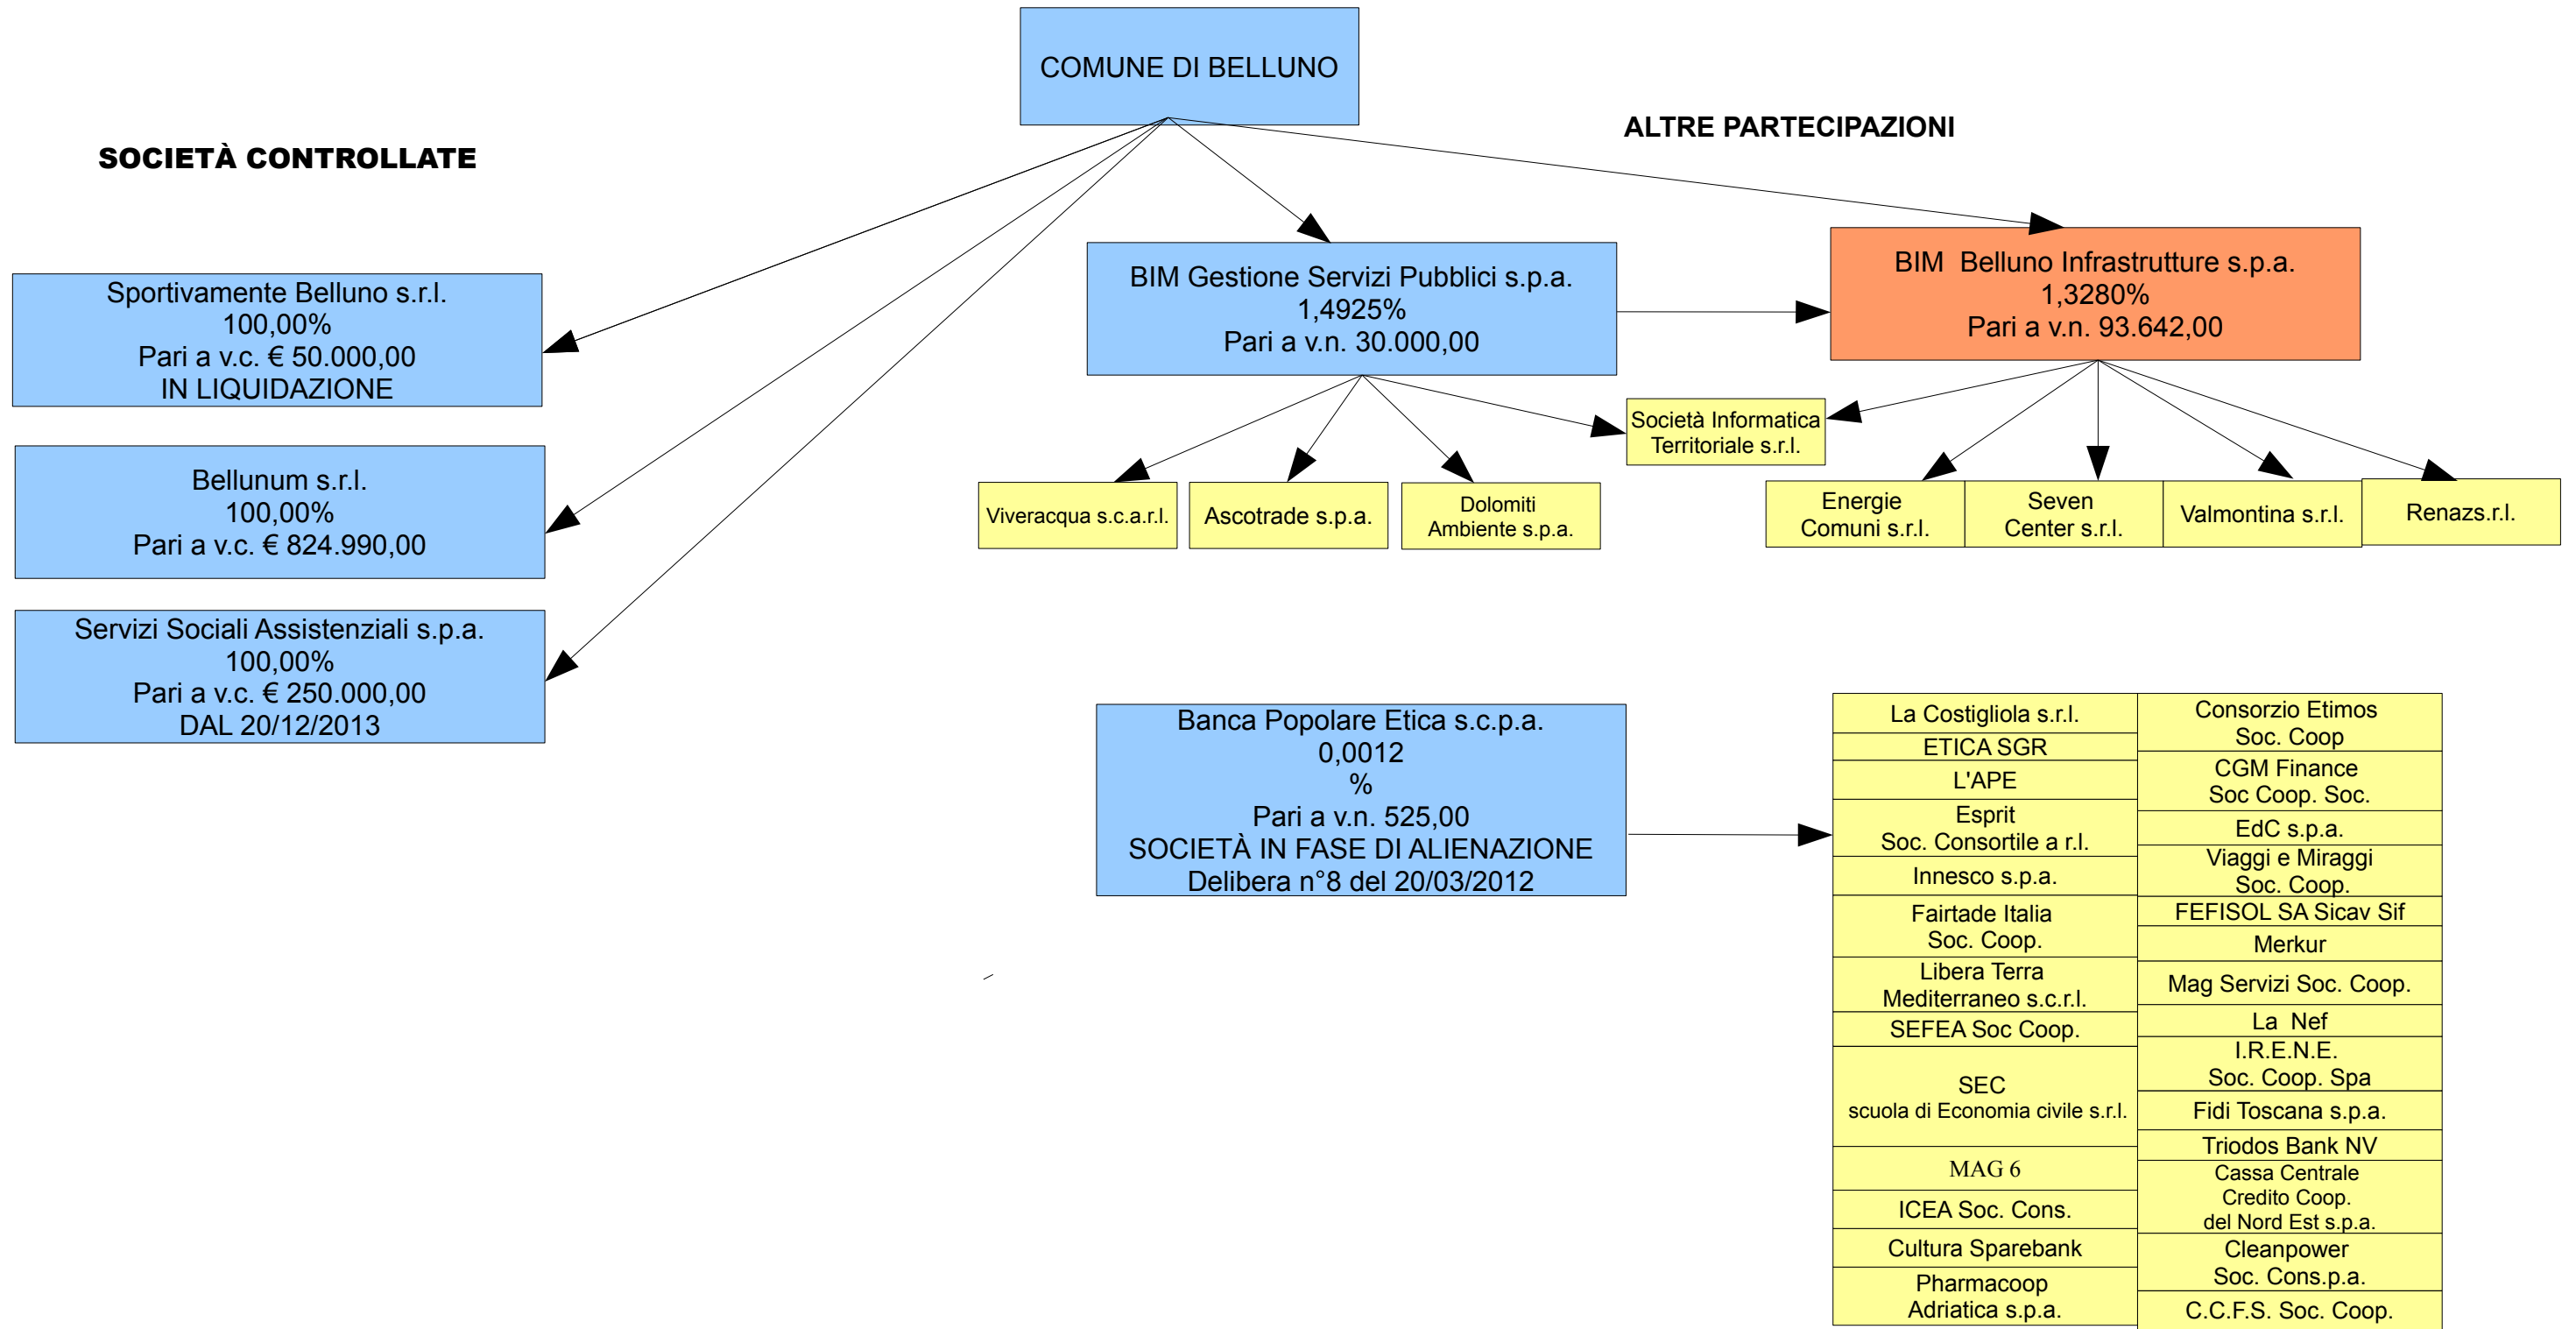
COMUNE DI BELLUNO

SOCIETÀ CONTROLLATE

ALTRE PARTECIPAZIONI

Sportivamente Belluno s.r.l.
100,00%
Pari a v.c. € 50.000,00
IN LIQUIDAZIONE

Bellunum s.r.l.
100,00%
Pari a v.c. € 824.990,00

Servizi Sociali Assistenziali s.p.a.
100,00%
Pari a v.c. € 250.000,00
DAL 20/12/2013

BIM Gestione Servizi Pubblici s.p.a.
1,4925%
Pari a v.n. 30.000,00

BIM Belluno Infrastrutture s.p.a.
1,3280%
Pari a v.n. 93.642,00

Società Informatica Territoriale s.r.l.

Viveracqua s.c.a.r.l.

Ascotrade s.p.a.

Dolomiti Ambiente s.p.a.

Energie Comuni s.r.l.

Seven Center s.r.l.

Valmontina s.r.l.

Renazs.r.l.

Banca Popolare Etica s.c.p.a.
0,0012
%
Pari a v.n. 525,00
SOCIETÀ IN FASE DI ALIENAZIONE
Delibera n°8 del 20/03/2012

| | |
|---|---|
| La Costigliola s.r.l. | Consorzio Etimos Soc. Coop |
| ETICA SGR | CGM Finance Soc Coop. Soc. |
| L'APE | EdC s.p.a. |
| Esprit Soc. Consortile a r.l. | Viaggi e Miraggi Soc. Coop. |
| Innesco s.p.a. | FEFISOL SA Sicav Sif |
| Fairtade Italia Soc. Coop. | Merkur |
| Libera Terra Mediterraneo s.c.r.l. | Mag Servizi Soc. Coop. |
| SEFEA Soc Coop. | La Nef |
| SEC scuola di Economia civile s.r.l. | I.R.E.N.E. Soc. Coop. Spa |
| | Fidi Toscana s.p.a. |
| MAG 6 | Triodos Bank NV |
| ICEA Soc. Cons. | Cassa Centrale Credito Coop. del Nord Est s.p.a. |
| Cultura Sparebank | Cleanpower Soc. Cons.p.a. |
| Pharmacoop Adriatica s.p.a. | C.C.F.S. Soc. Coop. |